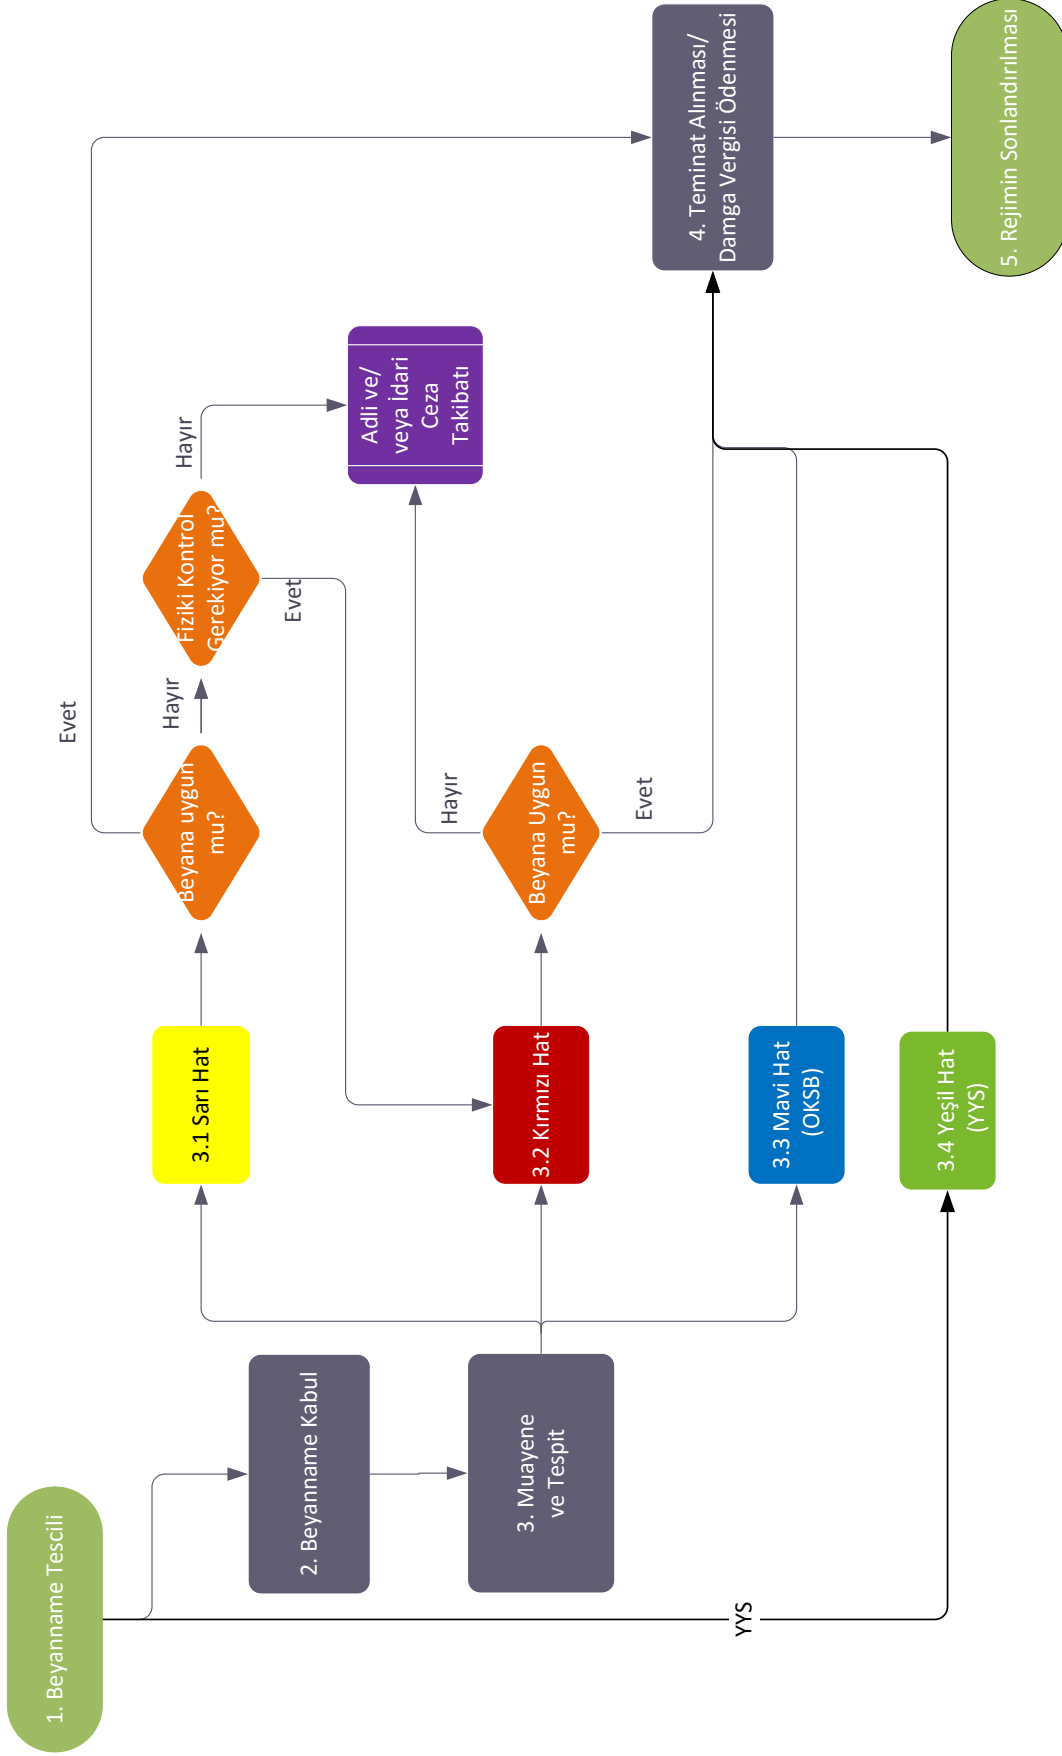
1. Beyanname Tescili

2. Beyanname Kabul

3. Muayene ve Tespit

YYS

3.1 Sarı Hat

3.2 Kırmızı Hat

3.3 Mavi Hat (OKSB)

3.4 Yeşil Hat (YYS)

Beyana uygun mu?

Hayır

Fiziki Kontrol Gerekiyor mu?

Hayır

Evet

Evet

Adli ve/ veya İdari Ceza Takibatı

Beyana Uygun mu?

Hayır

Evet

4. Teminat Alınması/ Damga Vergisi Ödenmesi

5. Rejimin Sonlandırılması